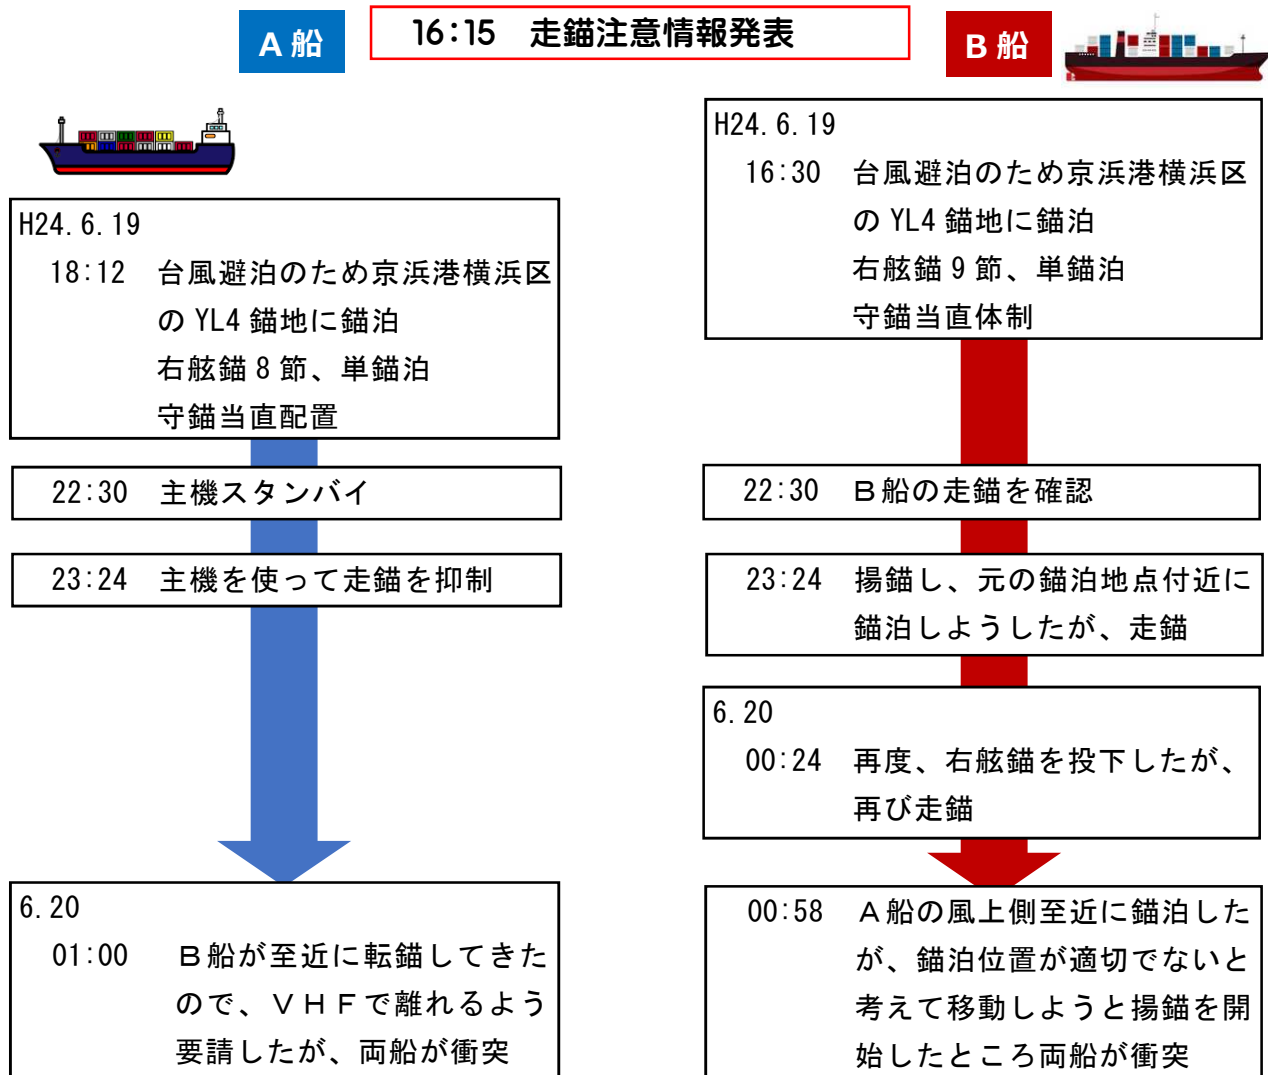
A 船

16:15　走錨注意情報発表

B 船

H24. 6. 19
18:12　台風避泊のため京浜港横浜区の YL4 錨地に錨泊
右舷錨 8 節、単錨泊
守錨当直配置

22:30　主機スタンバイ

23:24　主機を使って走錨を抑制

6. 20
01:00　Ｂ船が至近に転錨してきたので、ＶＨＦで離れるよう要請したが、両船が衝突

H24. 6. 19
16:30　台風避泊のため京浜港横浜区の YL4 錨地に錨泊
右舷錨 9 節、単錨泊
守錨当直体制

22:30　Ｂ船の走錨を確認

23:24　揚錨し、元の錨泊地点付近に錨泊しようしたが、走錨

6. 20
00:24　再度、右舷錨を投下したが、再び走錨

00:58　Ａ船の風上側至近に錨泊したが、錨泊位置が適切でないと考えて移動しようと揚錨を開始したところ両船が衝突